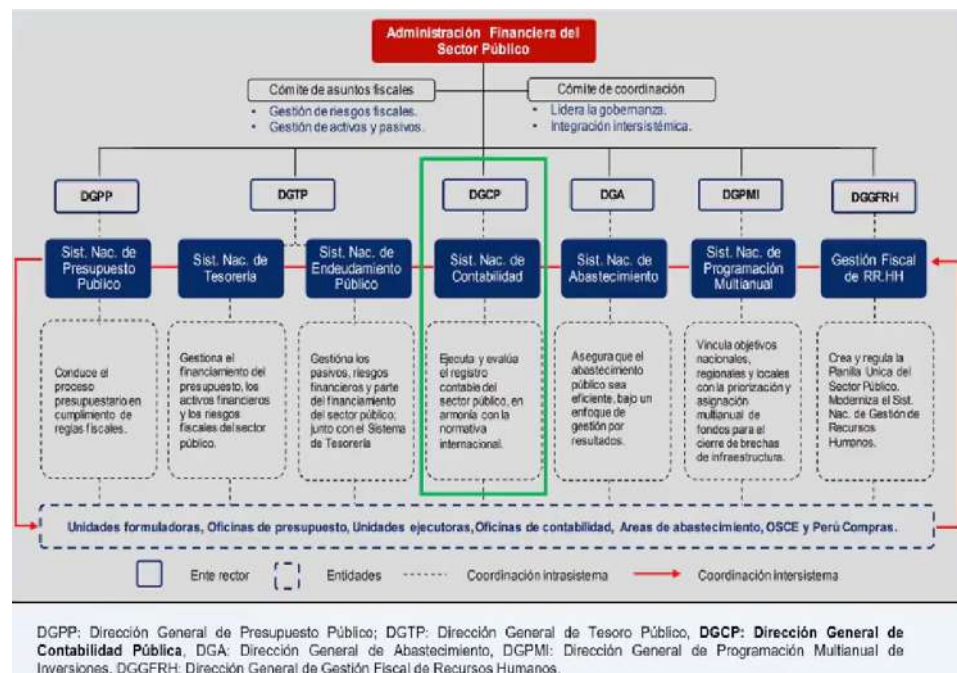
Administración Financiera del Sector Público

Cómite de asuntos fiscales
• Gestión de riesgos fiscales.
• Gestión de activos y pasivos.

Cómite de coordinación
• Lidera la gobernanza.
• Integración intersistémica.

DGPP

DGTP

DGCP

DGA

DGPMI

DGGFRH

Sist. Nac. de Presupuesto Público

Sist. Nac. de Tesorería

Sist. Nac. de Endeudamiento Público

Sist. Nac. de Contabilidad

Sist. Nac. de Abastecimiento

Sist. Nac. de Programación Multianual

Gestión Fiscal de RR.HH

Conduce el proceso presupuestario en cumplimiento de reglas fiscales.

Gestiona el financiamiento del presupuesto, los activos financieros y los riesgos fiscales del sector público.

Gestiona los pasivos, riesgos financieros y parte del financiamiento del sector público; junto con el Sistema de Tesorería.

Ejecuta y evalúa el registro contable del sector público, en armonía con la normativa internacional.

Asegura que el abastecimiento público sea eficiente, bajo un enfoque de gestión por resultados.

Vincula objetivos nacionales, regionales y locales con la priorización y asignación multianual de fondos para el cierre de brechas de infraestructura.

Crea y regula la Planilla Única del Sector Público. Moderniza el Sist. Nac. de Gestión de Recursos Humanos.

Unidades formuladoras, Oficinas de presupuesto, Unidades ejecutoras, Oficinas de contabilidad, Areas de abastecimiento, OSCE y Perú Compras.

Ente rector
Entidades
Coordinación intrasistema
Coordinación intersistema

DGPP: Dirección General de Presupuesto Público; DGTP: Dirección General de Tesoro Público, DGCP: Dirección General de Contabilidad Pública, DGA: Dirección General de Abastecimiento, DGPMI: Dirección General de Programación Multianual de Inversiones, DGGFRH: Dirección General de Gestión Fiscal de Recursos Humanos.